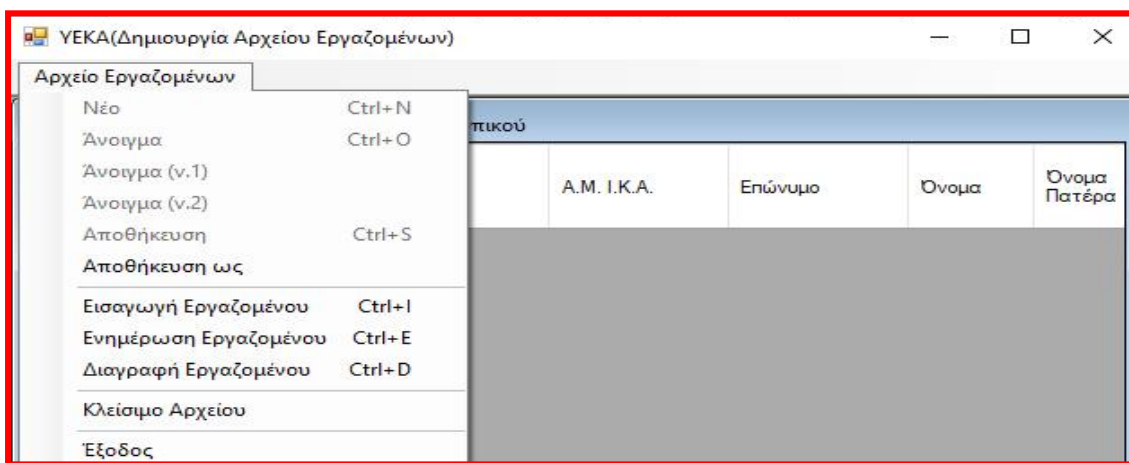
ΥΕΚΑ(Δημιουργία Αρχείου Εργαζομένων)

Αρχείο Εργαζομένων

Νέο Ctrl+N
Άνοιγμα Ctrl+O
Άνοιγμα (v.1)
Άνοιγμα (v.2)
Αποθήκευση Ctrl+S
Αποθήκευση ως
Εισαγωγή Εργαζομένου Ctrl+I
Ενημέρωση Εργαζομένου Ctrl+E
Διαγραφή Εργαζομένου Ctrl+D
Κλείσιμο Αρχείου
Έξοδος

πικού

| Α.Μ. Ι.Κ.Α. | Επώνυμο | Όνομα | Όνομα Πατέρα |
|---|---|---|---|